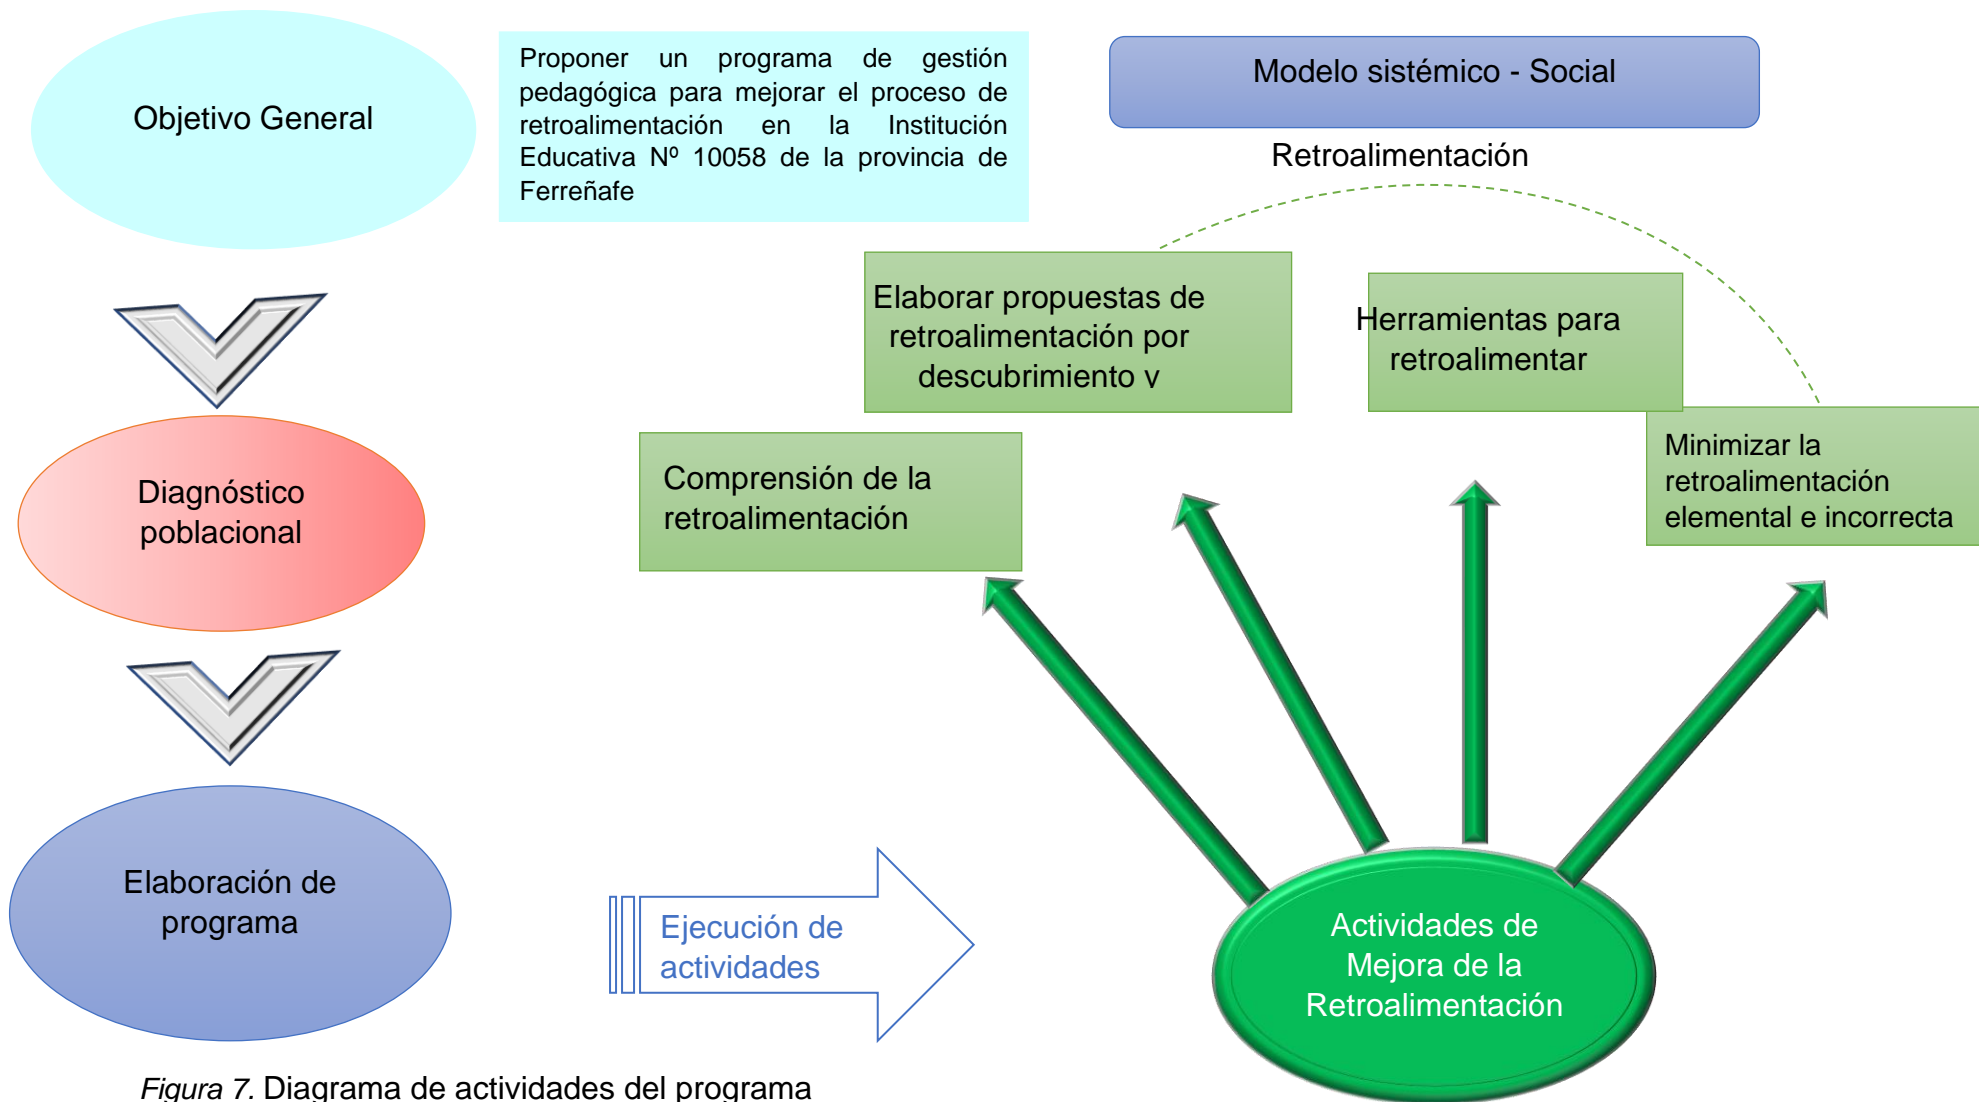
Objetivo General

Proponer un programa de gestión pedagógica para mejorar el proceso de retroalimentación en la Institución Educativa Nº 10058 de la provincia de Ferreñafe

Modelo sistémico - Social

Retroalimentación

Elaborar propuestas de retroalimentación por descubrimiento v

Herramientas para retroalimentar

Minimizar la retroalimentación elemental e incorrecta

Comprensión de la retroalimentación

Diagnóstico poblacional

Elaboración de programa

Ejecución de actividades

Actividades de Mejora de la Retroalimentación

*Figura 7.* Diagrama de actividades del programa